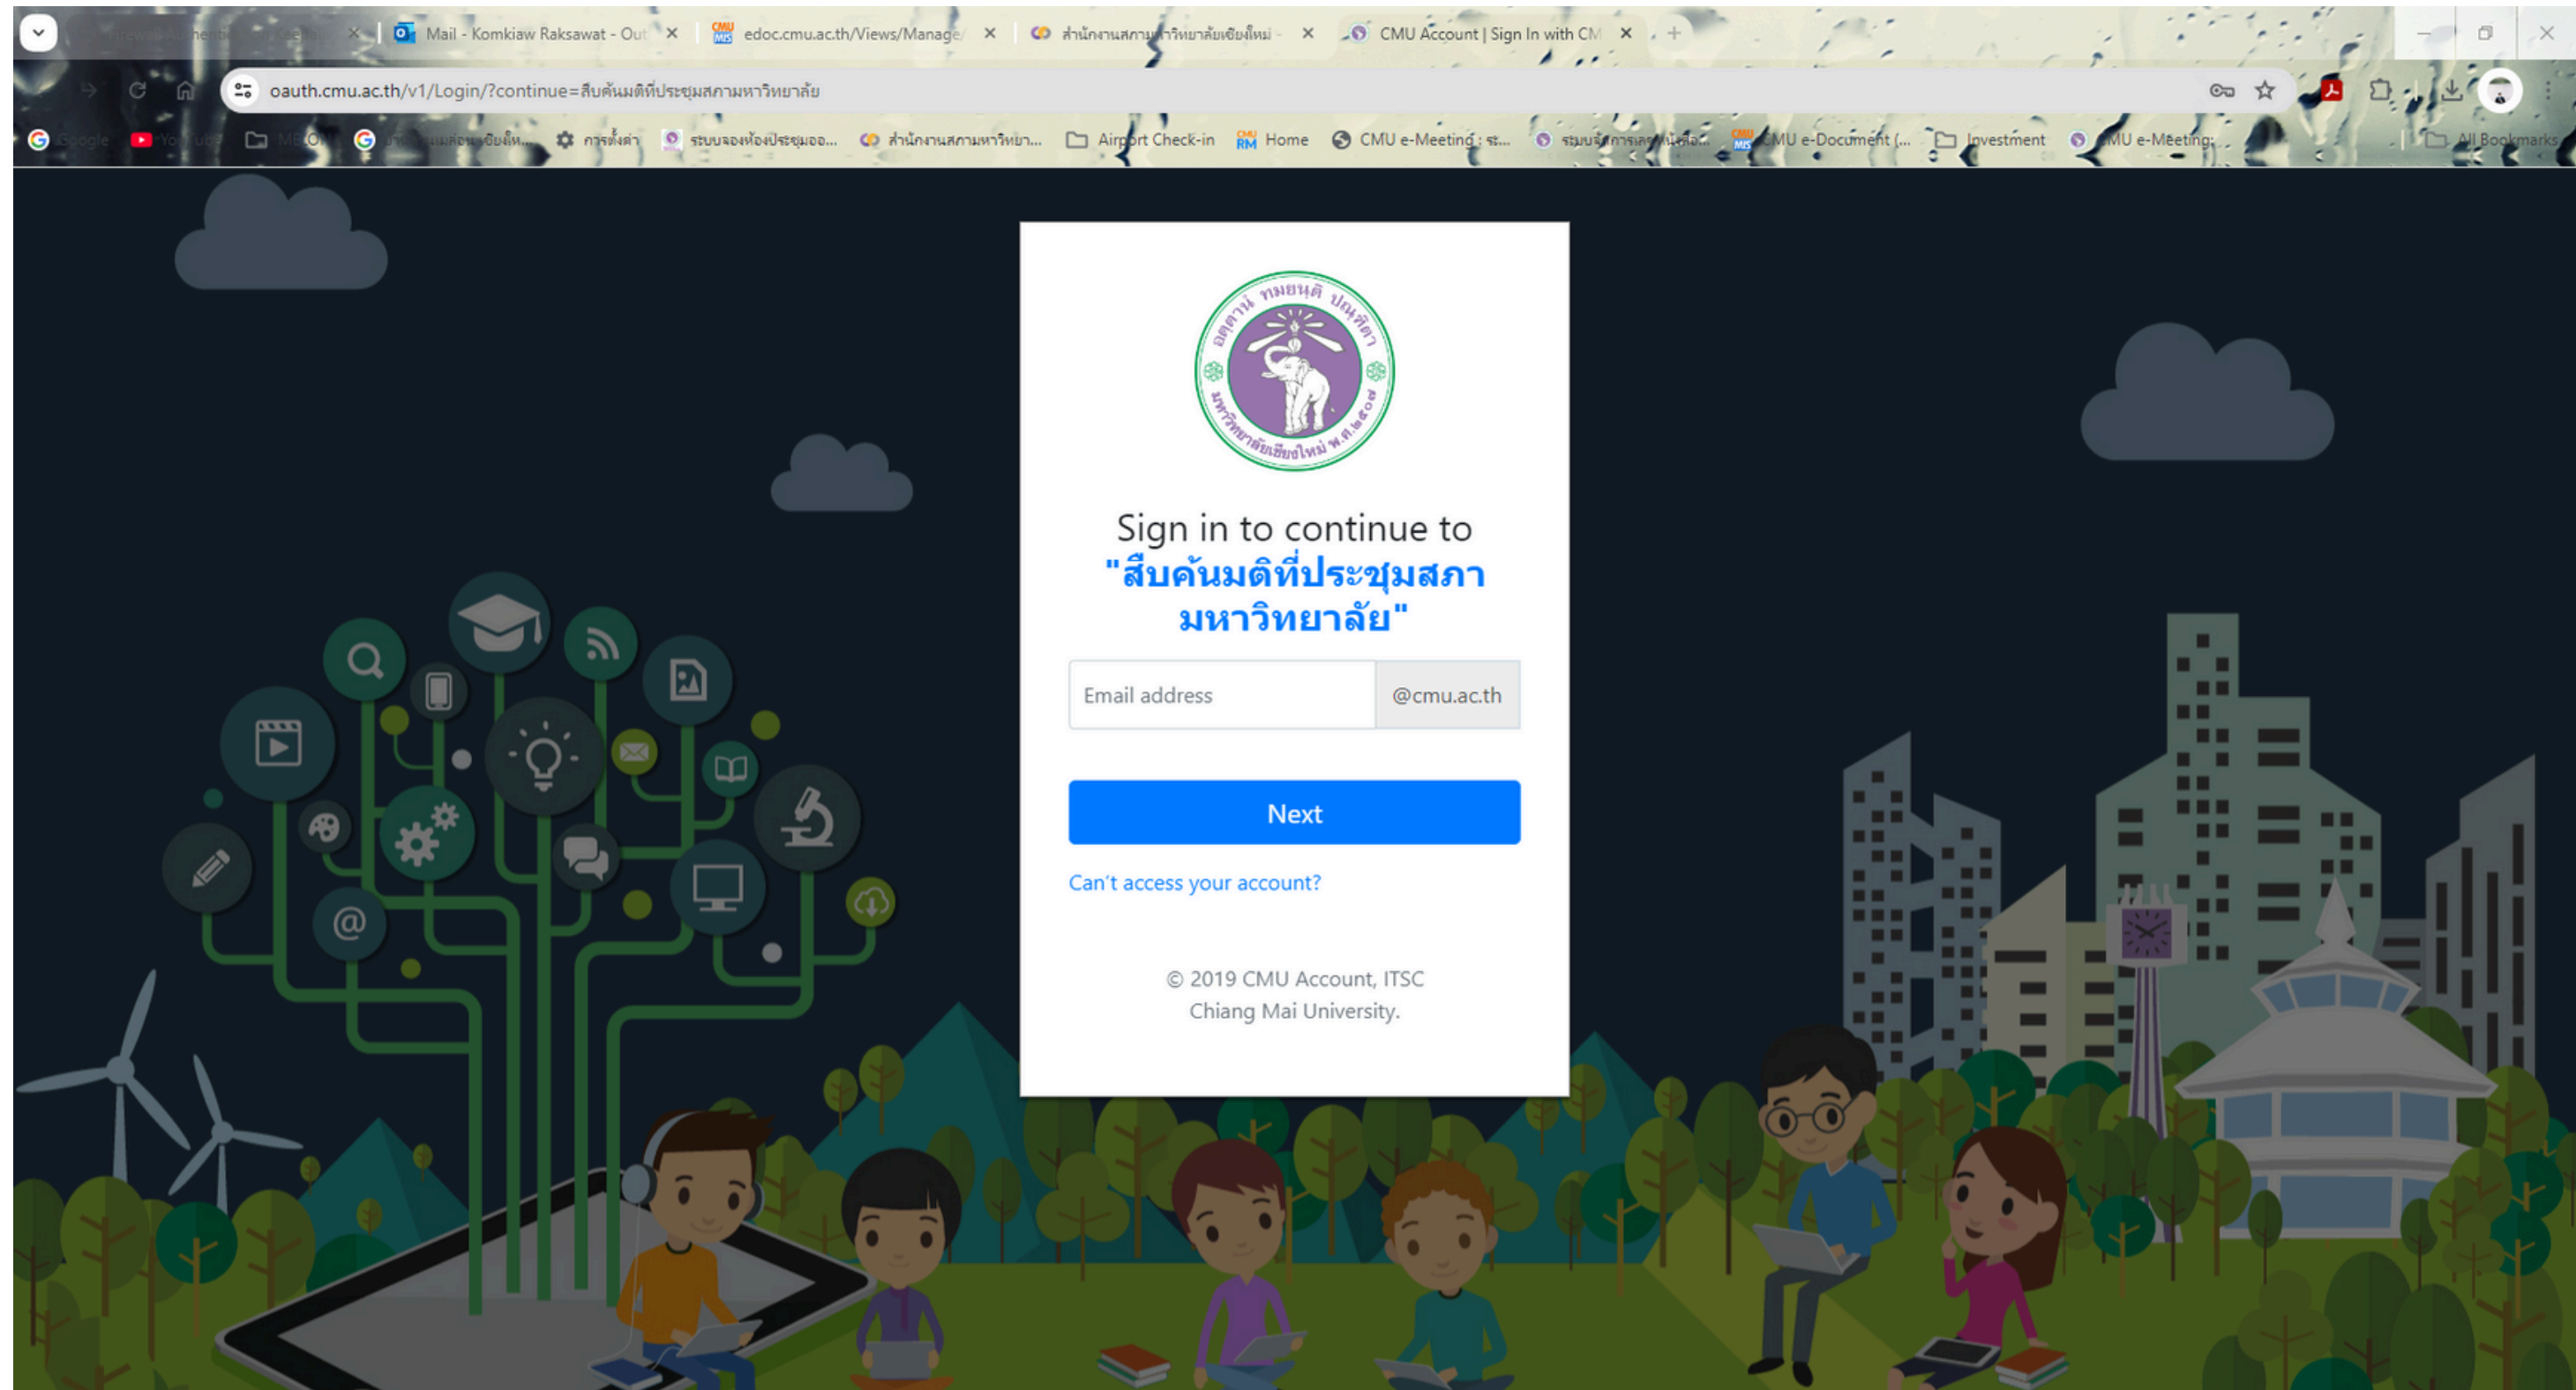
Firewall Authentication Gateway × | Mail - Komkiaw Raksawat - Out × | edoc.cmu.ac.th/Views/Manage/ × | สำนักงานสภามหาวิทยาลัยเชียงใหม่ - × | CMU Account | Sign In with CM ×

oauth.cmu.ac.th/v1/Login/?continue=สืบค้นมติที่ประชุมสภามหาวิทยาลัย

Google | YouTube | ME OM | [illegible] | การตั้งค่า | ระบบจองห้องประชุมออ... | สำนักงานสภามหาวิทยา... | Airport Check-in | Home | CMU e-Meeting : ระ... | ระบบจัดการ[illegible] | CMU e-Document (... | Investment | CMU e-Meeting:... | All Bookmarks

อุตฺตานํ ทมยนฺติ ปณฺฑิตา
มหาวิทยาลัยเชียงใหม่ พ.ศ.๒๕๐๗

Sign in to continue to
"สืบค้นมติที่ประชุมสภามหาวิทยาลัย"

Email address | @cmu.ac.th

Next

Can't access your account?

© 2019 CMU Account, ITSC
Chiang Mai University.